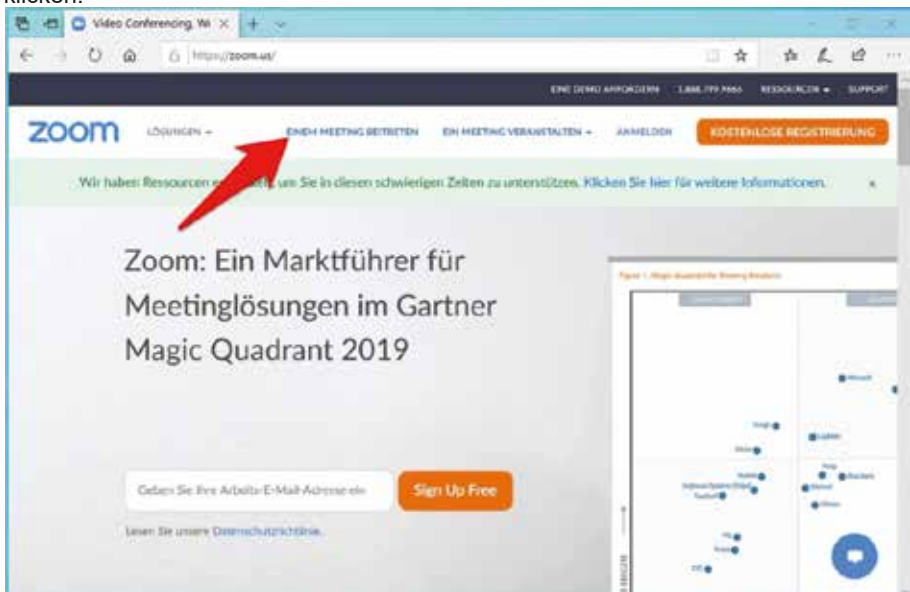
klicken.

Video Conferencing, W

https://zoom.us/

EINE DEMO ANFORDERN 1.888.799.9666 RESSOURCEN SUPPORT

zoom LÖSUNGEN EINEM MEETING BEITRETEN EIN MEETING VERANSTALTEN ANMELDEN KOSTENLOSE REGISTRIERUNG

Wir haben Ressourcen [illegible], um Sie in diesen schwierigen Zeiten zu unterstützen. Klicken Sie hier für weitere Informationen. ×

Zoom: Ein Marktführer für Meetinglösungen im Gartner Magic Quadrant 2019

Geben Sie Ihre Arbeits-E-Mail-Adresse ein Sign Up Free

Lesen Sie unsere Datenschutzrichtlinie.